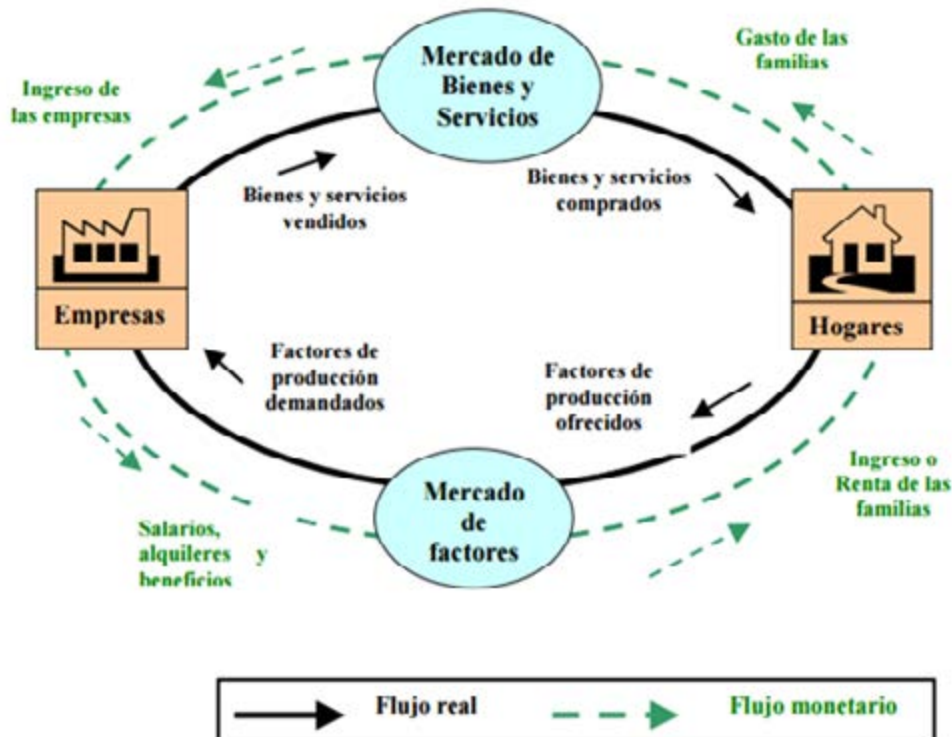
Mercado de Bienes y Servicios

Gasto de las familias

Ingreso de las empresas

Bienes y servicios vendidos

Bienes y servicios comprados

Empresas

Hogares

Factores de producción demandados

Factores de producción ofrecidos

Mercado de factores

Ingreso o Renta de las familias

Salarios, alquileres y beneficios

Flujo real

Flujo monetario